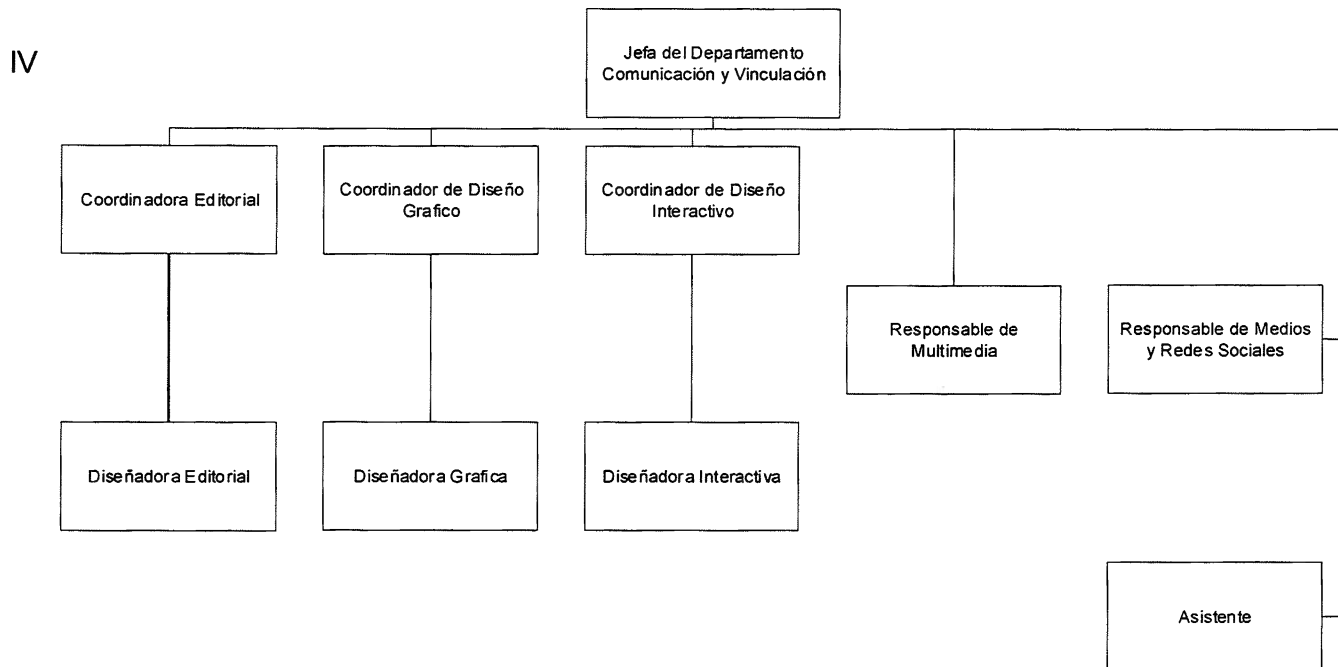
IV

Jefa del Departamento Comunicación y Vinculación

Coordinadora Editorial

Coordinador de Diseño Grafico

Coordinador de Diseño Interactivo

Responsable de Multimedia

Responsable de Medios y Redes Sociales

Diseñadora Editorial

Diseñadora Grafica

Diseñadora Interactiva

Asistente